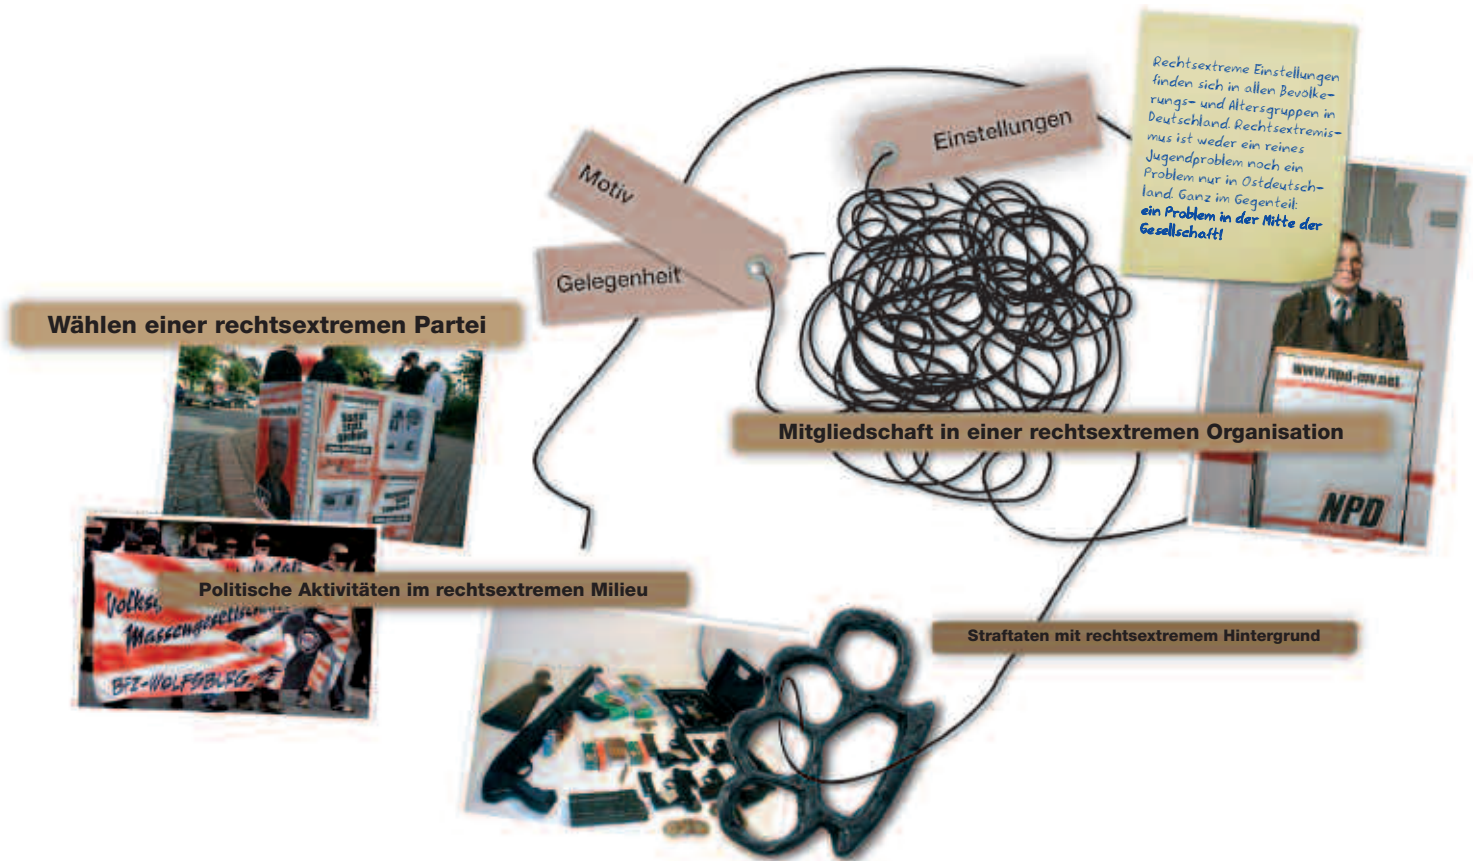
Rechtsextreme Einstellungen finden sich in allen Bevölkerungs- und Altersgruppen in Deutschland. Rechtsextremismus ist weder ein reines Jugendproblem noch ein Problem nur in Ostdeutschland. Ganz im Gegenteil: ein Problem in der Mitte der Gesellschaft!

Einstellungen

Motiv

Gelegenheit

Wählen einer rechtsextremen Partei

Mitgliedschaft in einer rechtsextremen Organisation

www.npd-mv.net

NPD

Politische Aktivitäten im rechtsextremen Milieu

Volks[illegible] Massen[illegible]

BFZ-WOLFSBURG

Straftaten mit rechtsextremem Hintergrund